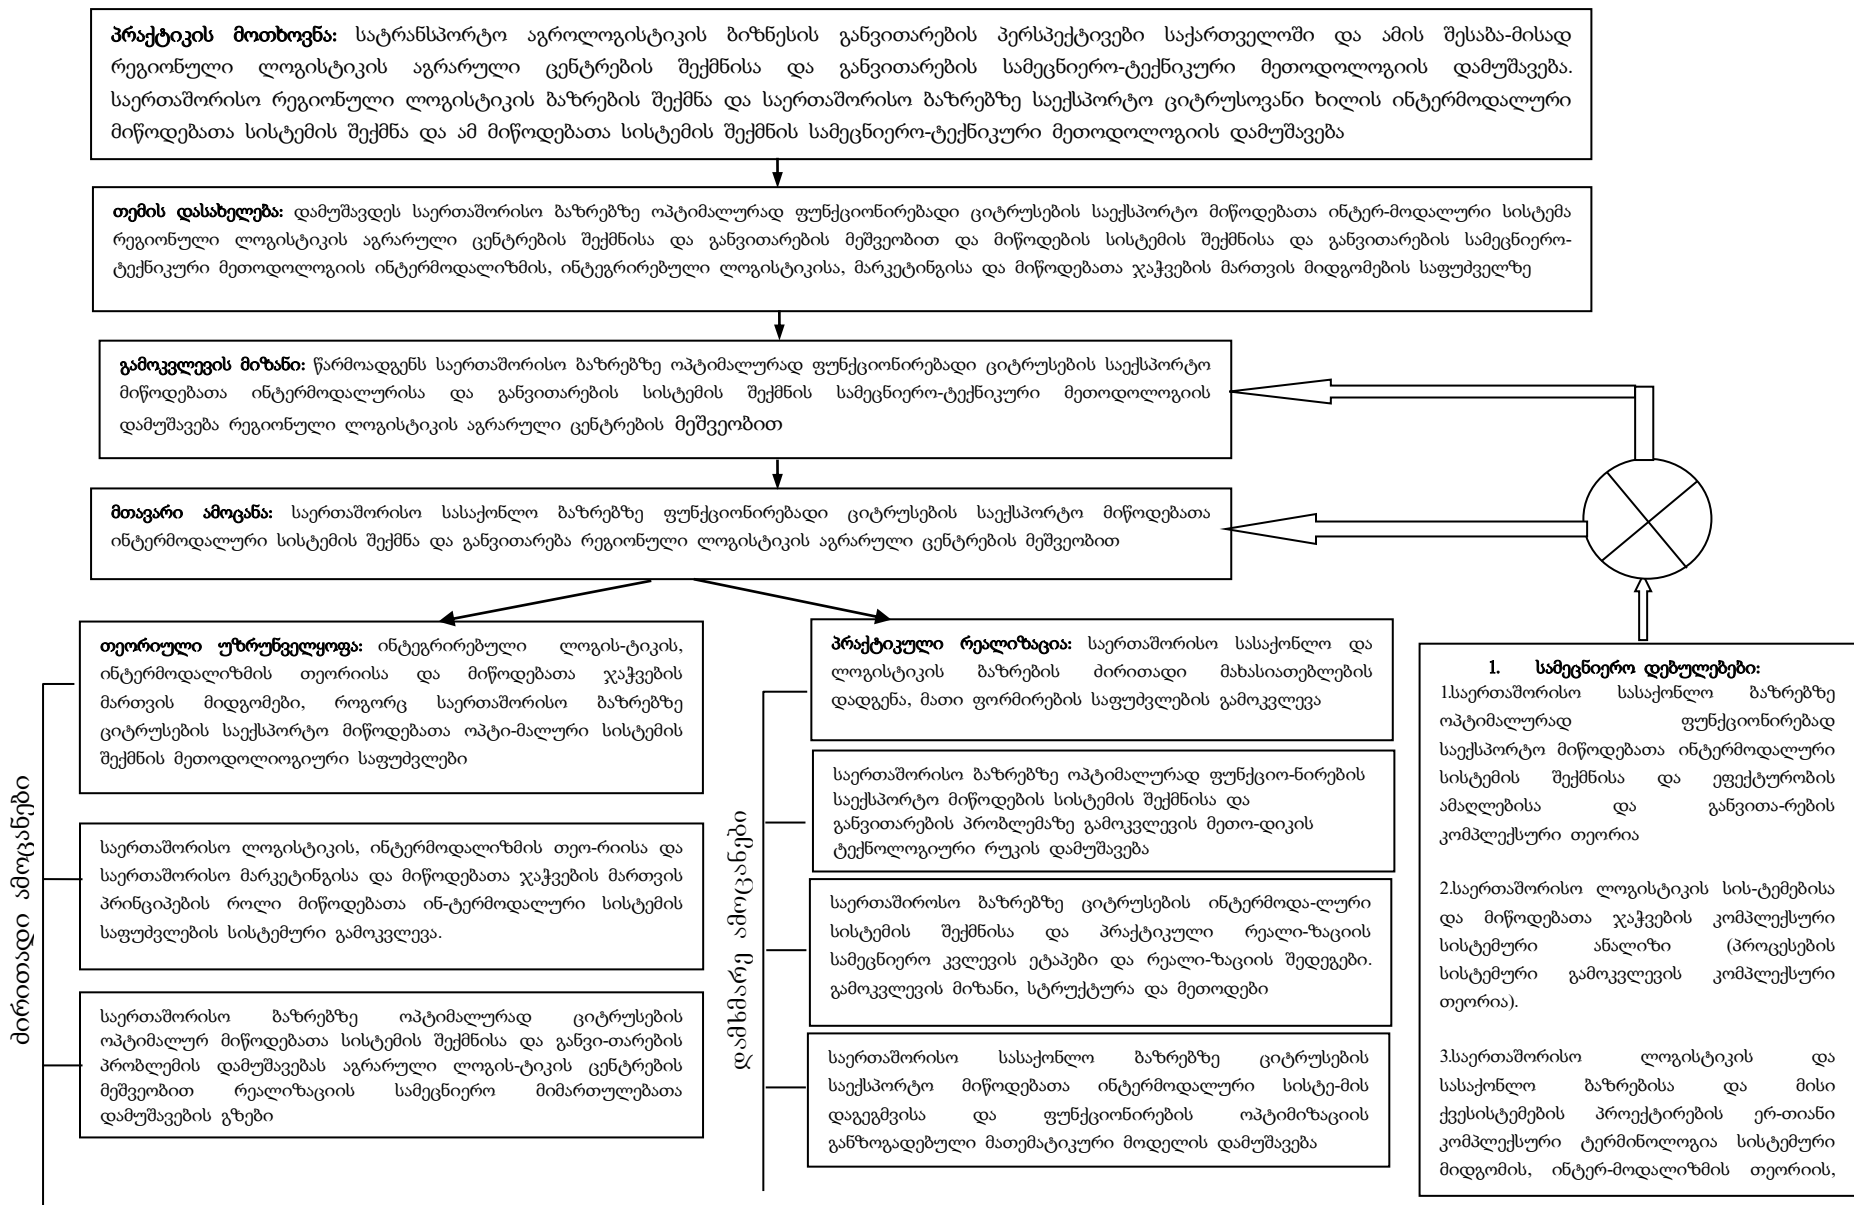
**პრაქტიკის მოთხოვნა:** სატრანსპორტო აგროლოგისტიკის ბიზნესის განვითარების პერსპექტივები საქართველოში და ამის შესაბა-მისად რეგიონული ლოგისტიკის აგრარული ცენტრების შექმნისა და განვითარების სამეცნიერო-ტექნიკური მეთოდოლოგიის დამუშავება. საერთაშორისო რეგიონული ლოგისტიკის ბაზრების შექმნა და საერთაშორისო ბაზრებზე საექსპორტო ციტრუსოვანი ხილის ინტერმოდალური მიწოდებათა სისტემის შექმნა და ამ მიწოდებათა სისტემის შექმნის სამეცნიერო-ტექნიკური მეთოდოლოგიის დამუშავება

**თემის დასახელება:** დამუშავდეს საერთაშორისო ბაზრებზე ოპტიმალურად ფუნქციონირებადი ციტრუსების საექსპორტო მიწოდებათა ინტერ-მოდალური სისტემა რეგიონული ლოგისტიკის აგრარული ცენტრების შექმნისა და განვითარების მეშვეობით და მიწოდების სისტემის შექმნისა და განვითარების სამეცნიერო-ტექნიკური მეთოდოლოგიის ინტერმოდალიზმის, ინტეგრირებული ლოგისტიკისა, მარკეტინგისა და მიწოდებათა ჯაჭვების მართვის მიდგომების საფუძველზე

**გამოკვლევის მიზანი:** წარმოადგენს საერთაშორისო ბაზრებზე ოპტიმალურად ფუნქციონირებადი ციტრუსების საექსპორტო მიწოდებათა ინტერმოდალურისა და განვითარების სისტემის შექმნის სამეცნიერო-ტექნიკური მეთოდოლოგიის დამუშავება რეგიონული ლოგისტიკის აგრარული ცენტრების მეშვეობით

**მთავარი ამოცანა:** საერთაშორისო სასაქონლო ბაზრებზე ფუნქციონირებადი ციტრუსების საექსპორტო მიწოდებათა ინტერმოდალური სისტემის შექმნა და განვითარება რეგიონული ლოგისტიკის აგრარული ცენტრების მეშვეობით

ძირითადი ამოცანები

**თეორიული უზრუნველყოფა:** ინტეგრირებული ლოგის-ტიკის, ინტერმოდალიზმის თეორიისა და მიწოდებათა ჯაჭვების მართვის მიდგომები, როგორც საერთაშორისო ბაზრებზე ციტრუსების საექსპორტო მიწოდებათა ოპტი-მალური სისტემის შექმნის მეთოდოლიოგიური საფუძვლები

საერთაშორისო ლოგისტიკის, ინტერმოდალიზმის თეო-რიისა და საერთაშორისო მარკეტინგისა და მიწოდებათა ჯაჭვების მართვის პრინციპების როლი მიწოდებათა ინ-ტერმოდალური სისტემის საფუძვლების სისტემური გამოკვლევა.

საერთაშორისო ბაზრებზე ოპტიმალურად ციტრუსების ოპტიმალურ მიწოდებათა სისტემის შექმნისა და განვი-თარების პრობლემის დამუშავებას აგრარული ლოგის-ტიკის ცენტრების მეშვეობით რეალიზაციის სამეცნიერო მიმართულებათა დამუშავების გზები

დამხმარე ამოცანები

**პრაქტიკული რეალიზაცია:** საერთაშორისო სასაქონლო და ლოგისტიკის ბაზრების ძირითადი მახასიათებლების დადგენა, მათი ფორმირების საფუძვლების გამოკვლევა

საერთაშორისო ბაზრებზე ოპტიმალურად ფუნქციო-ნირების საექსპორტო მიწოდების სისტემის შექმნისა და განვითარების პრობლემაზე გამოკვლევის მეთო-დიკის ტექნოლოგიური რუკის დამუშავება

საერთაშოროსო ბაზრებზე ციტრუსების ინტერმოდა-ლური სისტემის შექმნისა და პრაქტიკული რეალი-ზაციის სამეცნიერო კვლევის ეტაპები და რეალი-ზაციის შედეგები. გამოკვლევის მიზანი, სტრუქტურა და მეთოდები

საერთაშორისო სასაქონლო ბაზრებზე ციტრუსების საექსპორტო მიწოდებათა ინტერმოდალური სისტე-მის დაგეგმვისა და ფუნქციონირების ოპტიმიზაციის განზოგადებული მათემატიკური მოდელის დამუშავება

1. **სამეცნიერო დებულებები:**
1.საერთაშორისო სასაქონლო ბაზრებზე ოპტიმალურად ფუნქციონირებად საექსპორტო მიწოდებათა ინტერმოდალური სისტემის შექმნისა და ეფექტურობის ამაღლებისა და განვითა-რების კომპლექსური თეორია

2.საერთაშორისო ლოგისტიკის სის-ტემებისა და მიწოდებათა ჯაჭვების კომპლექსური სისტემური ანალიზი (პროცესების სისტემური გამოკვლევის კომპლექსური თეორია).

3.საერთაშორისო ლოგისტიკის და სასაქონლო ბაზრებისა და მისი ქვესისტემების პროექტირების ერ-თიანი კომპლექსური ტერმინოლოგია სისტემური მიდგომის, ინტერ-მოდალიზმის თეორიის,